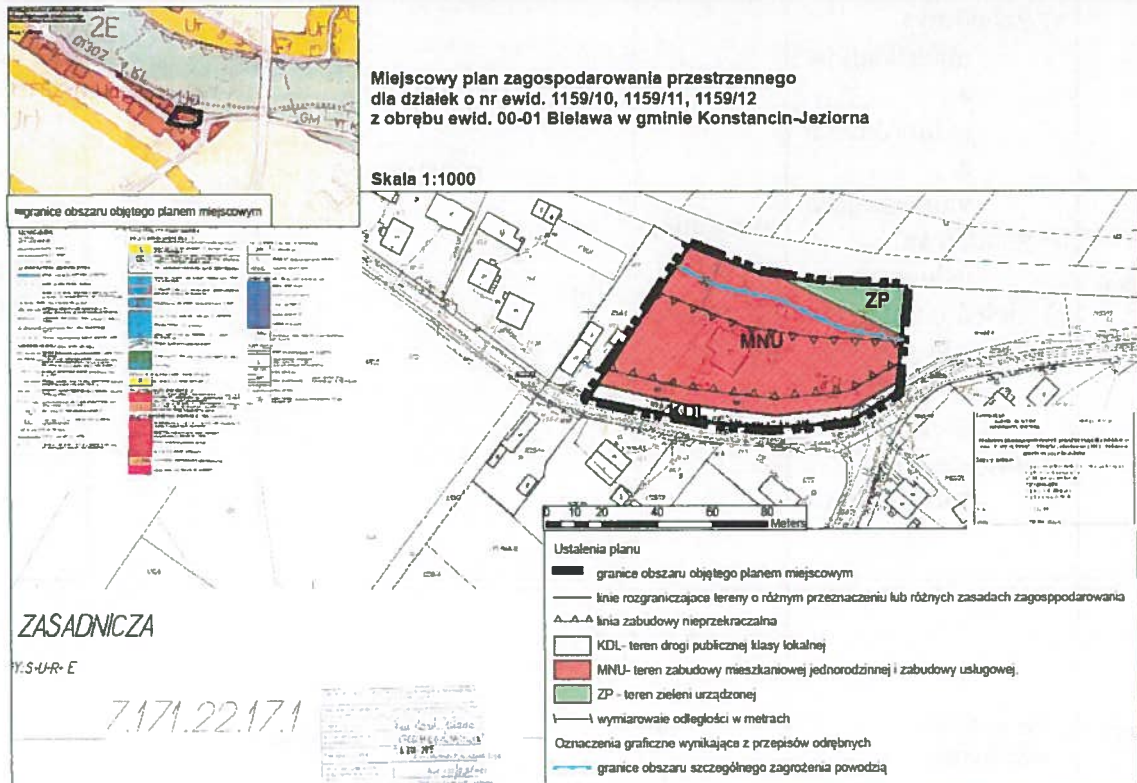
2E

Miejscowy plan zagospodarowania przestrzennego
dla działek o nr ewid. 1159/10, 1159/11, 1159/12
z obrębu ewid. 00-01 Bielawa w gminie Konstancin-Jeziorna

Skala 1:1000

granice obszaru objętego planem miejscowym

ZP

MNU

KDL

0 10 20 40 60 80 Meters

Ustalenia planu

granice obszaru objętego planem miejscowym

linie rozgraniczające tereny o różnym przeznaczeniu lub różnych zasadach zagospodarowania

linia zabudowy nieprzekraczalna

KDL- teren drogi publicznej klasy lokalnej

MNU- teren zabudowy mieszkaniowej jednorodzinnej i zabudowy usługowej,

ZP - teren zieleni urządzonej

wymiarowanie odległości w metrach

Oznaczenia graficzne wynikające z przepisów odrębnych

granice obszaru szczególnego zagrożenia powodzią

ZASADNICZA

Y.S-U-R- E

7.171.22.17.1

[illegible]